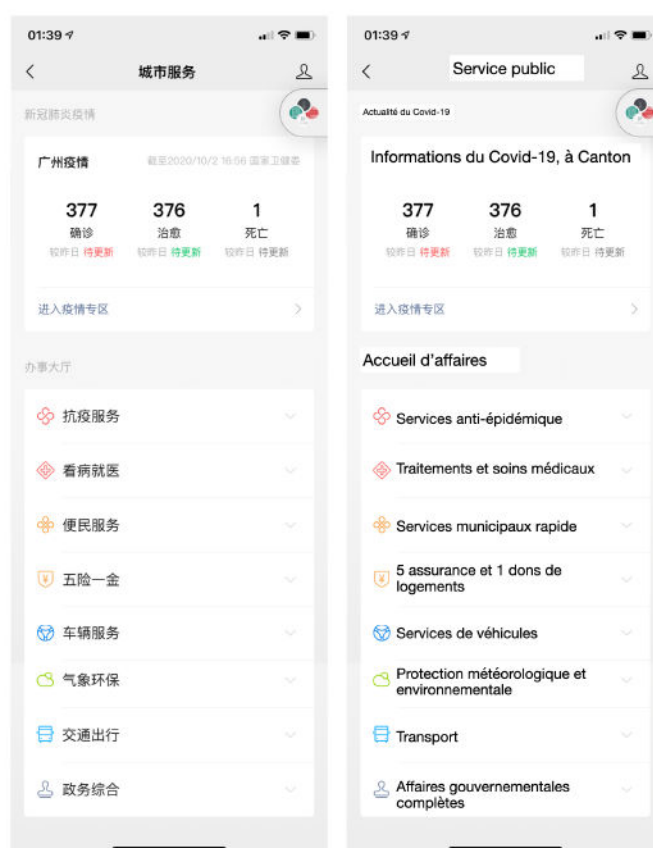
01:39

城市服务

新冠肺炎疫情

广州疫情 截至2020/10/2 16:56 国家卫健委

| 377 | 376 | 1 |
|---|---|---|
| 确诊 | 治愈 | 死亡 |
| 较昨日 待更新 | 较昨日 待更新 | 较昨日 待更新 |

进入疫情专区

办事大厅

抗疫服务

看病就医

便民服务

五险一金

车辆服务

气象环保

交通出行

政务综合

01:39

Service public

Actualité du Covid-19

Informations du Covid-19, à Canton

| 377 | 376 | 1 |
|---|---|---|
| 确诊 | 治愈 | 死亡 |
| 较昨日 待更新 | 较昨日 待更新 | 较昨日 待更新 |

进入疫情专区

Accueil d'affaires

Services anti-épidémique

Traitements et soins médicaux

Services municipaux rapide

5 assurance et 1 dons de logements

Services de véhicules

Protection météorologique et environnementale

Transport

Affaires gouvernementales complètes